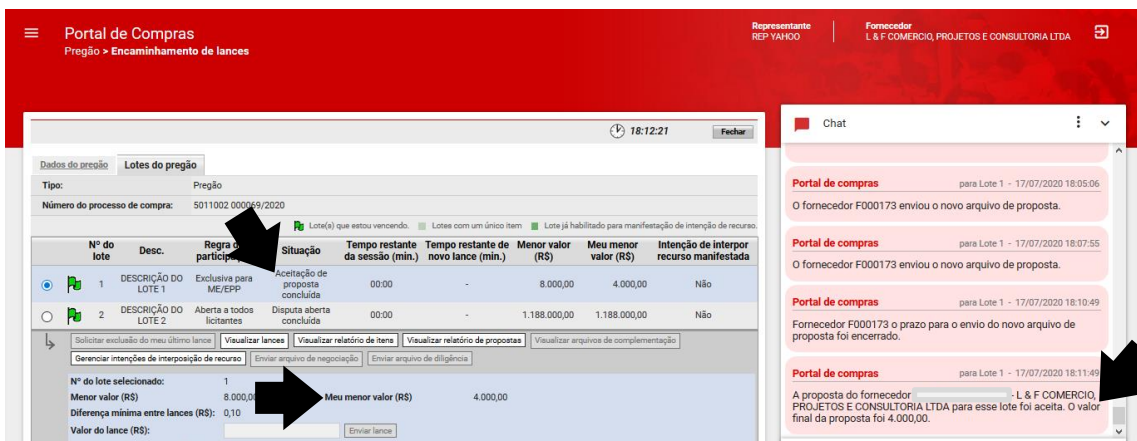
Portal de Compras
Pregão > Encaminhamento de lances

Representante
REP YAHOO

Fornecedor
L & F COMERCIO, PROJETOS E CONSULTORIA LTDA

18:12:21 Fechar

Dados do pregão | Lotes do pregão

Tipo: Pregão
Número do processo de compra: 5011002 000069/2020

Lote(s) que estou vencendo. Lotes com um único item Lote já habilitado para manifestação de intenção de recurso.

| | | Nº do lote | Desc. | Regra participação | Situação | Tempo restante da sessão (min.) | Tempo restante de novo lance (min.) | Menor valor (R$) | Meu menor valor (R$) | Intenção de interpor recurso manifestada |
|---|---|---|---|---|---|---|---|---|---|---|
| ◉ | | 1 | DESCRIÇÃO DO LOTE 1 | Exclusiva para ME/EPP | Aceitação de proposta concluída | 00:00 | - | 8.000,00 | 4.000,00 | Não |
| ○ | | 2 | DESCRIÇÃO DO LOTE 2 | Aberta a todos licitantes | Disputa aberta concluída | 00:00 | - | 1.188.000,00 | 1.188.000,00 | Não |

Solicitar exclusão do meu último lance | Visualizar lances | Visualizar relatório de itens | Visualizar relatório de propostas | Visualizar arquivos de complementação
Gerenciar intenções de interposição de recurso | Enviar arquivo de negociação | Enviar arquivo de diligência

Nº do lote selecionado: 1
Menor valor (R$) 8.000,00 Meu menor valor (R$) 4.000,00
Diferença mínima entre lances (R$): 0,10
Valor do lance (R$): Enviar lance

Chat

Portal de compras para Lote 1 - 17/07/2020 18:05:06
O fornecedor F000173 enviou o novo arquivo de proposta.

Portal de compras para Lote 1 - 17/07/2020 18:07:55
O fornecedor F000173 enviou o novo arquivo de proposta.

Portal de compras para Lote 1 - 17/07/2020 18:10:49
Fornecedor F000173 o prazo para o envio do novo arquivo de proposta foi encerrado.

Portal de compras para Lote 1 - 17/07/2020 18:11:49
A proposta do fornecedor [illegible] - L & F COMERCIO, PROJETOS E CONSULTORIA LTDA para esse lote foi aceita. O valor final da proposta foi 4.000,00.